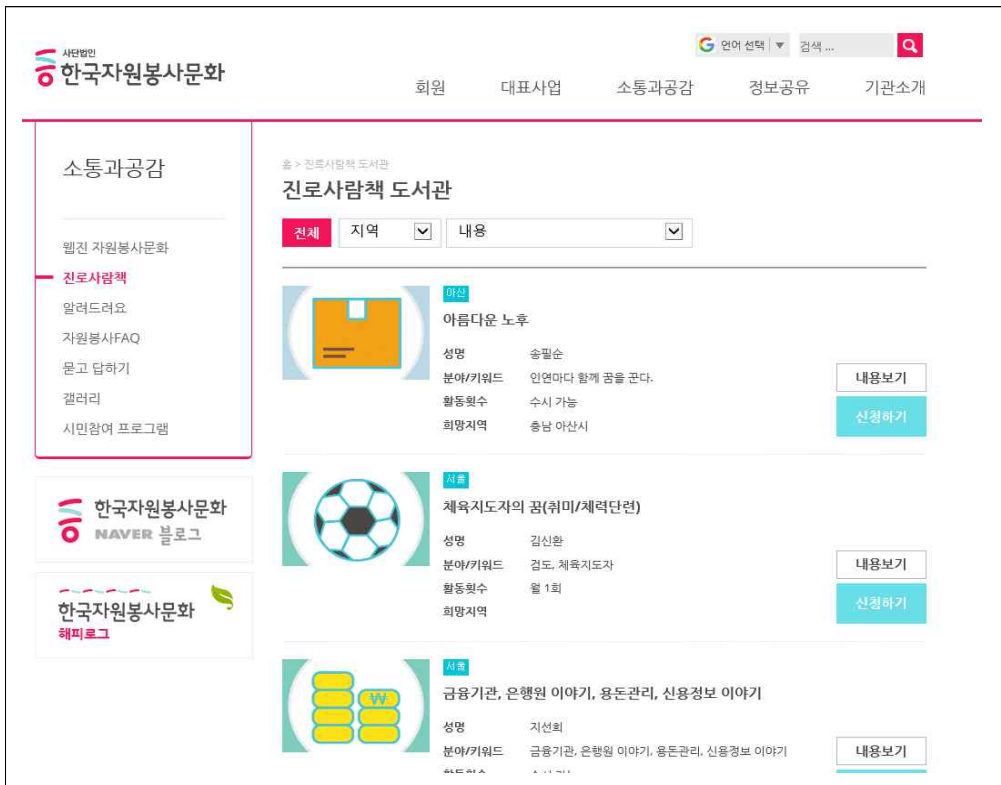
사단법인
한국자원봉사문화

언어 선택 ▼ 검색 ...

회원 대표사업 소통과공감 정보공유 기관소개

소통과공감

웹진 자원봉사문화
진로사람책
알려드려요
자원봉사FAQ
묻고 답하기
갤러리
시민참여 프로그램

한국자원봉사문화
NAVER 블로그

한국자원봉사문화
해피로그

홈 > 진로사람책 도서관
진로사람책 도서관

전체 지역 내용

아산
아름다운 노후
성명 송필순
분야/키워드 인연마다 함께 꿈을 꾼다.
활동횟수 수시 가능
희망지역 충남 아산시
내용보기
신청하기

서울
체육지도자의 꿈(취미/체력단련)
성명 김신환
분야/키워드 검도, 체육지도자
활동횟수 월 1회
희망지역
내용보기
신청하기

서울
금융기관, 은행원 이야기, 용돈관리, 신용정보 이야기
성명 지선희
분야/키워드 금융기관, 은행원 이야기, 용돈관리, 신용정보 이야기
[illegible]
내용보기